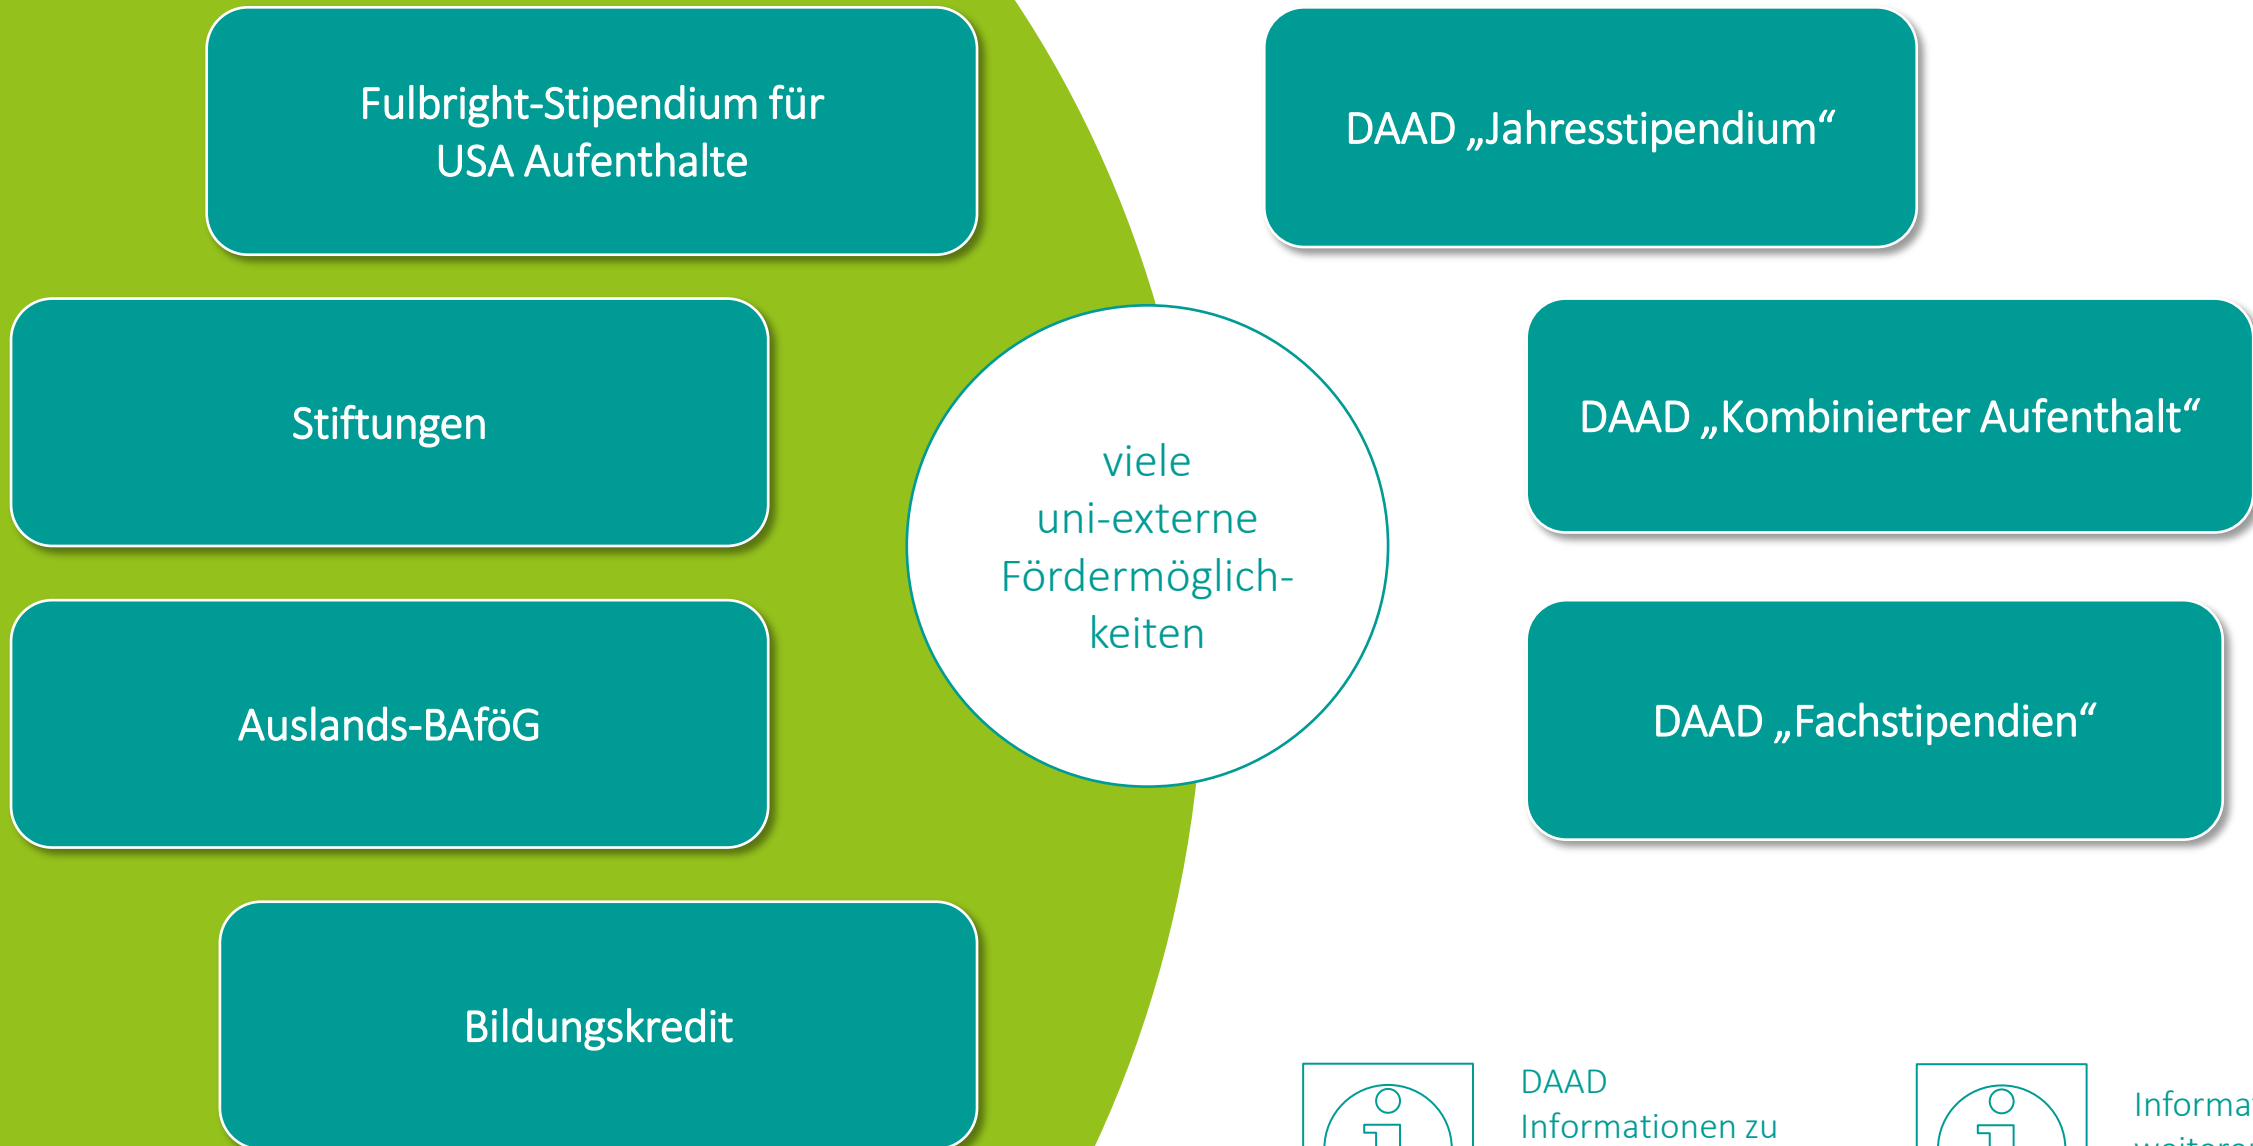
Fulbright-Stipendium für USA Aufenthalte

DAAD „Jahresstipendium“

Stiftungen

viele uni-externe Fördermöglichkeiten

DAAD „Kombinierter Aufenthalt“

Auslands-BAföG

DAAD „Fachstipendien“

Bildungskredit

DAAD Informationen zu

Informa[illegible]